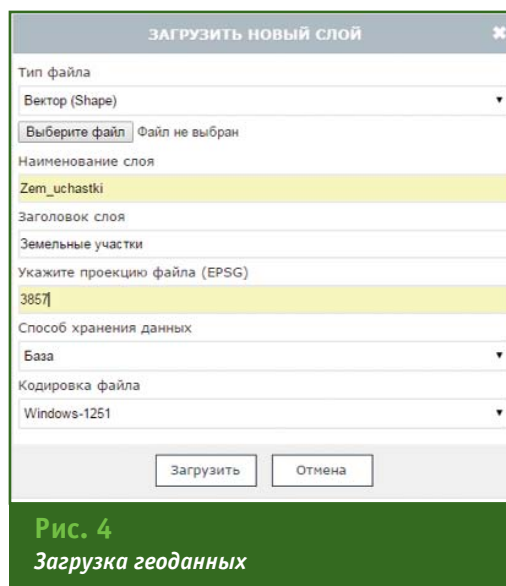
ЗАГРУЗИТЬ НОВЫЙ СЛОЙ

Тип файла

Вектор (Shape)

Выберите файл Файл не выбран

Наименование слоя

Zem_uchastki

Заголовок слоя

Земельные участки

Укажите проекцию файла (EPSG)

3857

Способ хранения данных

База

Кодировка файла

Windows-1251

Загрузить Отмена

Рис. 4
Загрузка геоданных